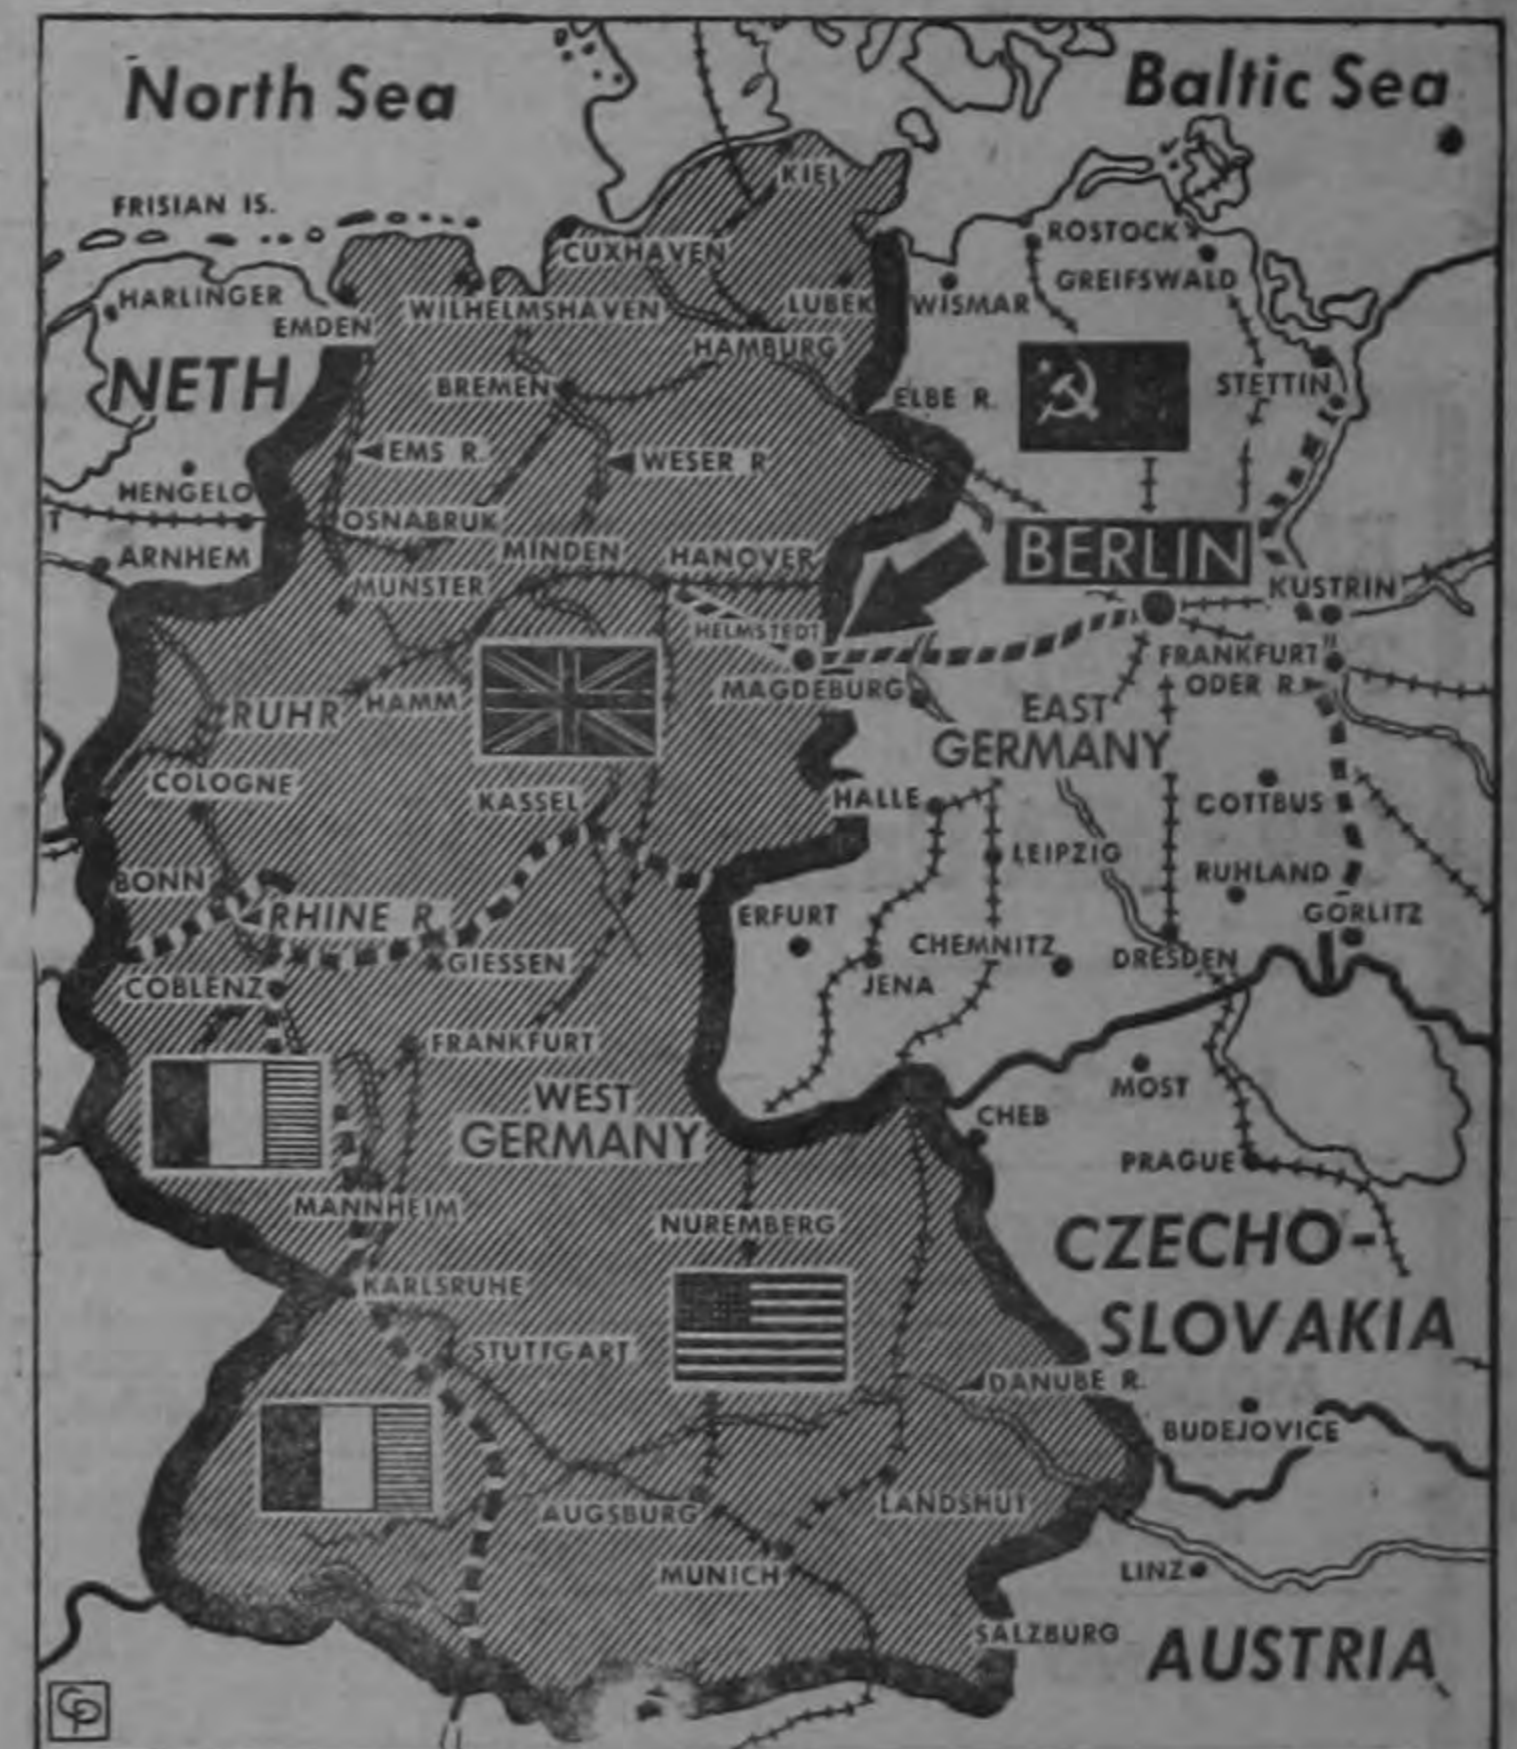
North Sea
Baltic Sea
FRISIAN IS.
KIEL
CUXHAVEN
ROSTOCK
GREIFSWALD
HARLINGER
EMDEN
WILHELMSHAVEN
LUBEK
WISMAR
HAMBURG
NETH
BREMEN
ELBE R.
STETTIN
EMS R.
WESER R.
HENGELO
OSNABRUK
ARNHEM
MINDEN
HANOVER
BERLIN
MUNSTER
KUSTRIN
HELMSTEDT
FRANKFURT
MAGDEBURG
ODER R.
RUHR
HAMM
EAST
GERMANY
COLOGNE
KASSEL
HALLE
COTTBUS
LEIPZIG
RUHLAND
BONN
ERFURT
GORLITZ
RHINE R.
CHEMNITZ
GIESSEN
DRESDEN
JENA
COBLENZ
FRANKFURT
MOST
WEST
GERMANY
CHEB
PRAGUE
MANNHEIM
NUREMBERG
CZECHO-
SLOVAKIA
KARLSRUHE
STUTTGART
DANUBE R.
BUDEJOVICE
LANDSHUT
AUGSBURG
LINZ
MUNICH
SALZBURG
AUSTRIA
CP